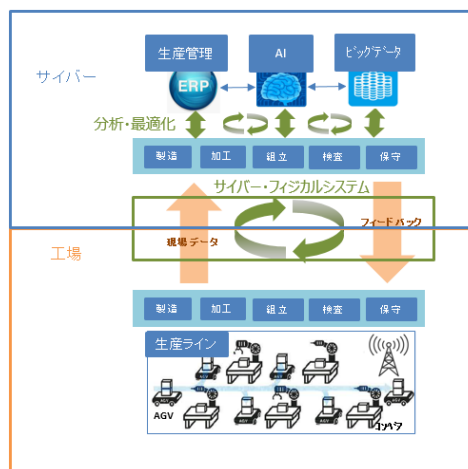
サイバー

生産管理

AI

ビッグデータ

ERP

分析・最適化

製造 加工 組立 検査 保守

サイバー・フィジカルシステム

現場データ

フィードバック

工場

製造 加工 組立 検査 保守

生産ライン

AGV

AGV

センサ